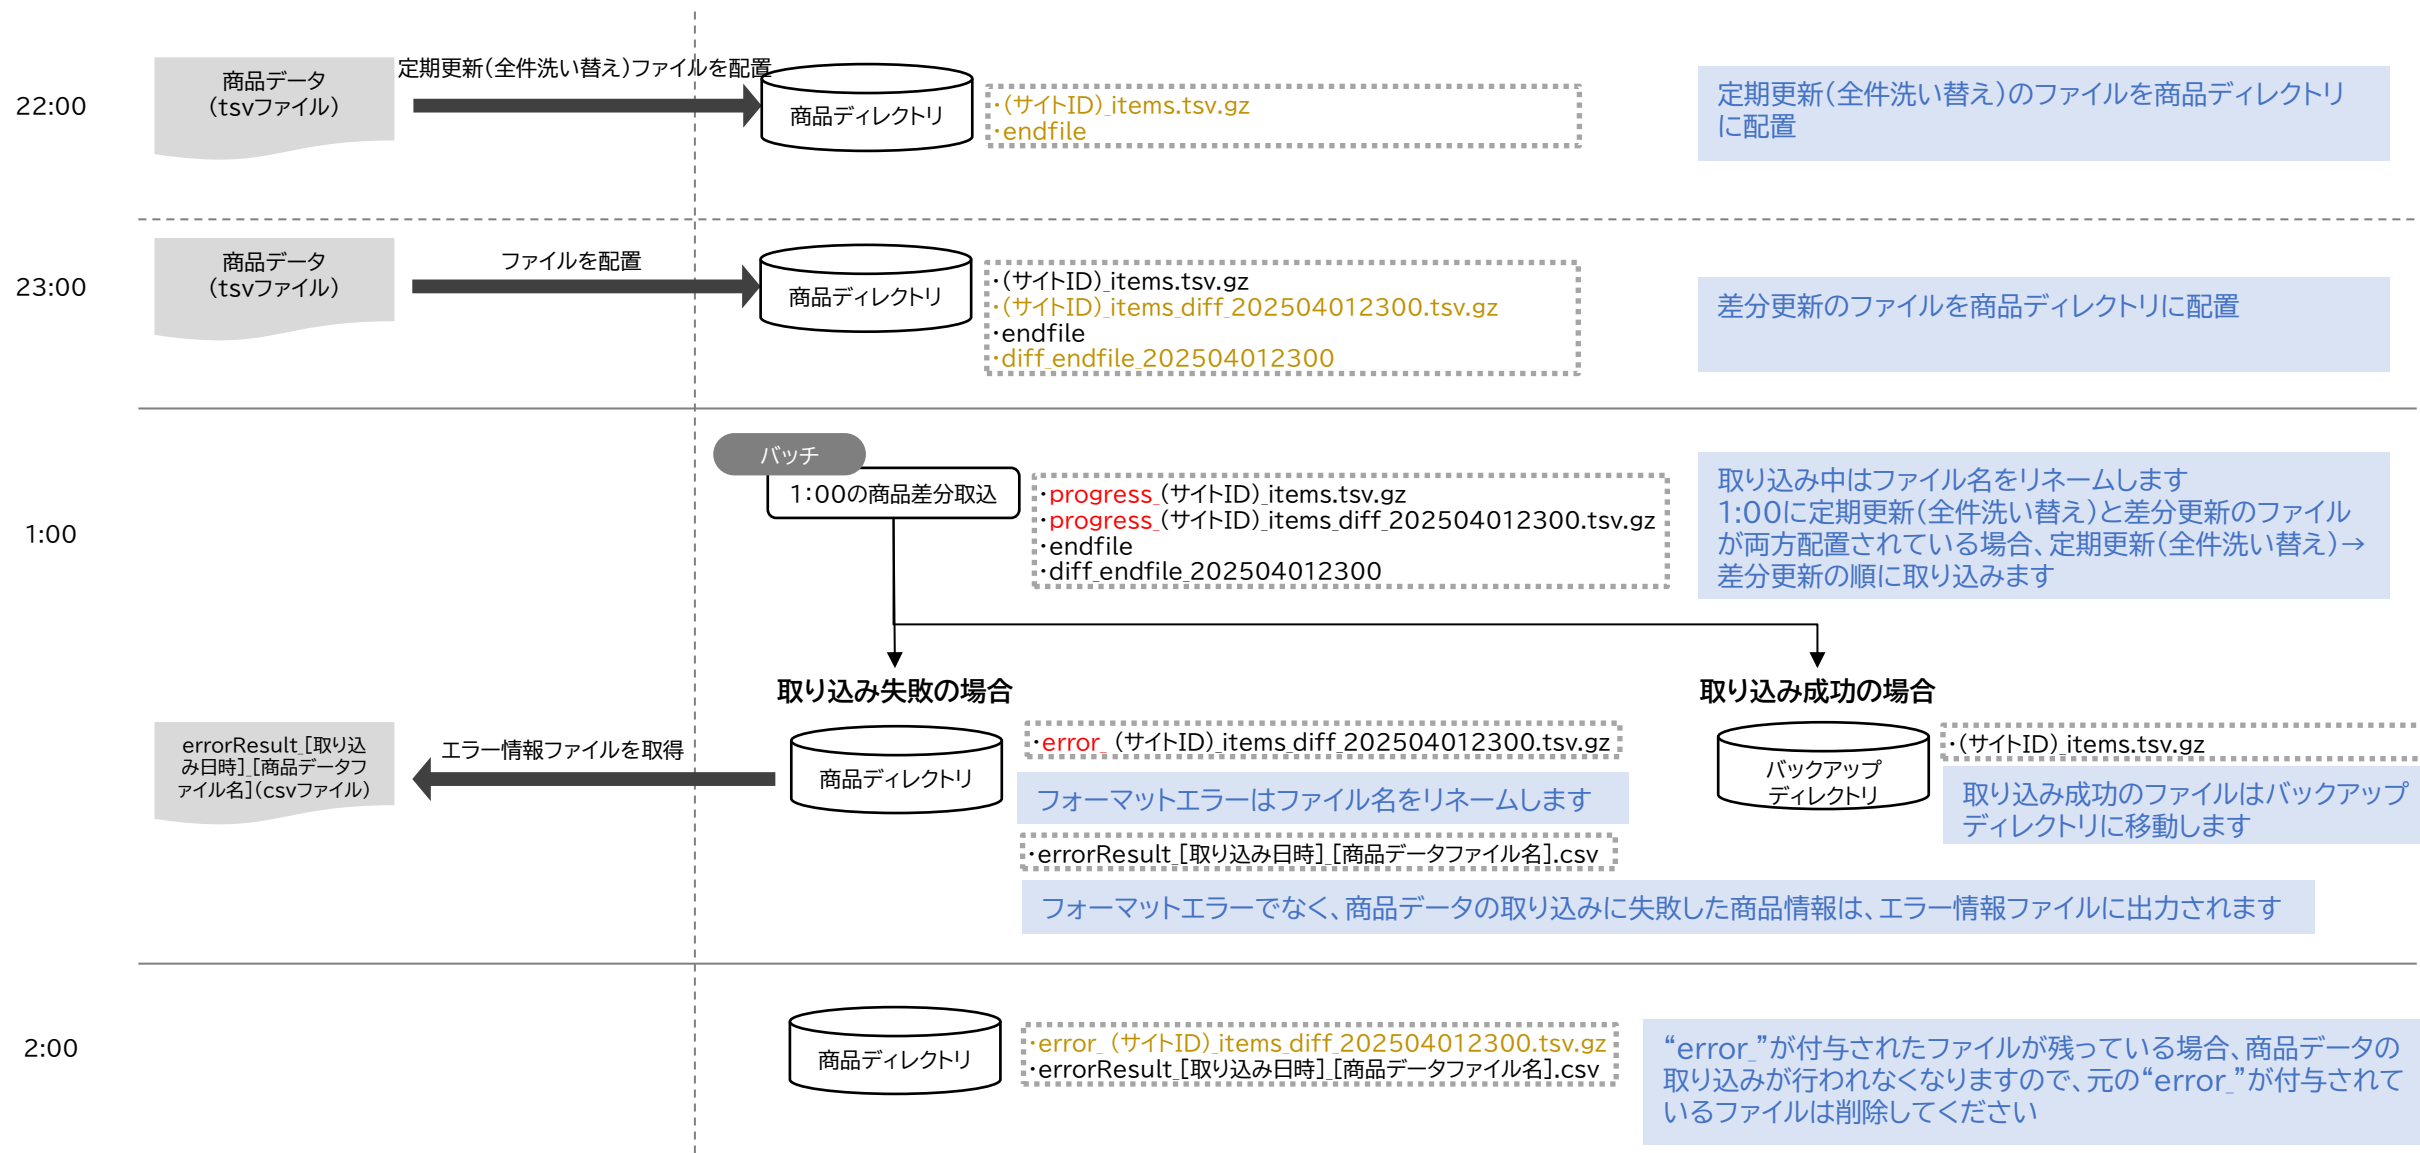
22:00

商品データ（tsvファイル）

定期更新（全件洗い替え）ファイルを配置

商品ディレクトリ

・(サイトID)_items.tsv.gz
・endfile

定期更新（全件洗い替え）のファイルを商品ディレクトリに配置

23:00

商品データ（tsvファイル）

ファイルを配置

商品ディレクトリ

・(サイトID)_items.tsv.gz
・(サイトID)_items_diff_202504012300.tsv.gz
・endfile
・diff_endfile_202504012300

差分更新のファイルを商品ディレクトリに配置

1:00

バッチ

1:00の商品差分取込

・progress_(サイトID)_items.tsv.gz
・progress_(サイトID)_items_diff_202504012300.tsv.gz
・endfile
・diff_endfile_202504012300

取り込み中はファイル名をリネームします
1:00に定期更新（全件洗い替え）と差分更新のファイルが両方配置されている場合、定期更新（全件洗い替え）→差分更新の順に取り込みます

取り込み失敗の場合

取り込み成功の場合

errorResult_[取り込み日時]_[商品データファイル名](csvファイル)

エラー情報ファイルを取得

商品ディレクトリ

・error_(サイトID)_items_diff_202504012300.tsv.gz

フォーマットエラーはファイル名をリネームします

・errorResult_[取り込み日時]_[商品データファイル名].csv

フォーマットエラーでなく、商品データの取り込みに失敗した商品情報は、エラー情報ファイルに出力されます

バックアップディレクトリ

・(サイトID)_items.tsv.gz

取り込み成功のファイルはバックアップディレクトリに移動します

2:00

商品ディレクトリ

・error_(サイトID)_items_diff_202504012300.tsv.gz
・errorResult_[取り込み日時]_[商品データファイル名].csv

“error_”が付与されたファイルが残っている場合、商品データの取り込みが行われなくなりますので、元の“error_”が付与されているファイルは削除してください